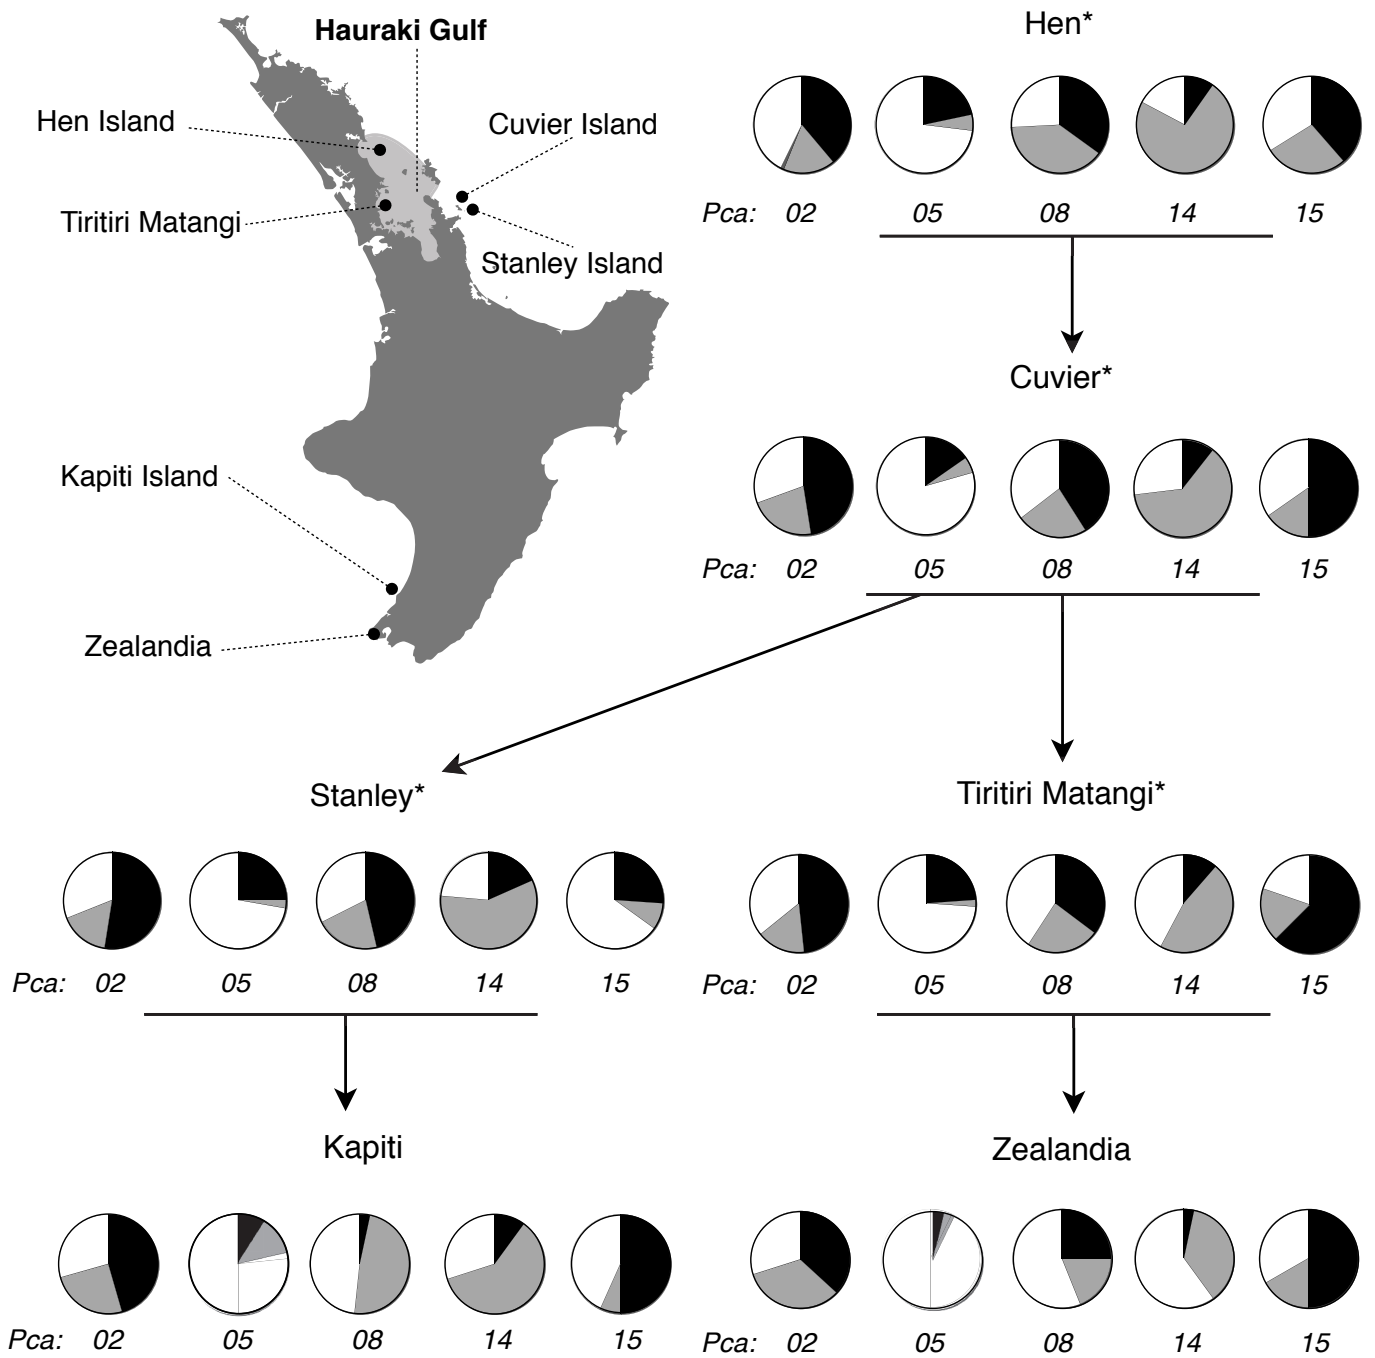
Hauraki Gulf
Hen Island
Cuvier Island
Tiritiri Matangi
Stanley Island
Kapiti Island
Zealandia

Hen*
Pca: 02 05 08 14 15

Cuvier*
Pca: 02 05 08 14 15

Stanley*
Pca: 02 05 08 14 15

Tiritiri Matangi*
Pca: 02 05 08 14 15

Kapiti
Pca: 02 05 08 14 15

Zealandia
Pca: 02 05 08 14 15